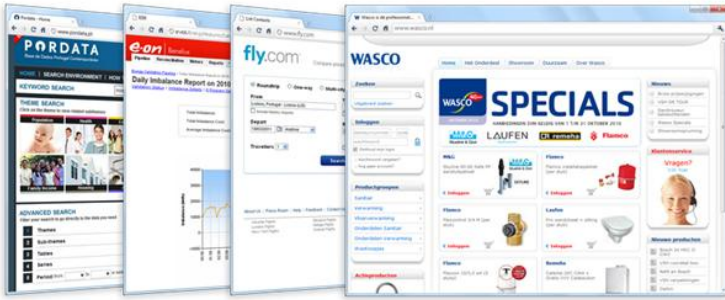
Pordata - Home
www.pordata.pt
PORDATA
Base de Dados Portugal Contemporâneo
HOME | SEARCH ENVIRONMENT | HOW
KEYWORD SEARCH
THEME SEARCH
Population
Health
Family Income
Housing
ADVANCED SEARCH
Themes
Sub-themes
Tables
Series
Period

E.ON
e-on Benelux
Daily Imbalance Report on 2010

fly.com
www.fly.com
fly.com
Roundtrip
One-way
Multi-city
From
Lisbon, Portugal - Lisbon (LIS)
Depart
Travelers
Search

Wasco is dé professionel...
www.wasco.nl
WASCO
Home
Het Onderhoud
Showroom
Duurzaam
Over Wasco
Zoeken
Inloggen
Productgroepen
Sanitair
Verwarming
Onderdelen Sanitair
Onderdelen Verwarming
Actieproducten
SPECIALS
LAUFEN
remeha
Flamco
Flamco
Laufen
Remeha
Nieuws
Klantenservice
Vragen?
Nieuwe producten